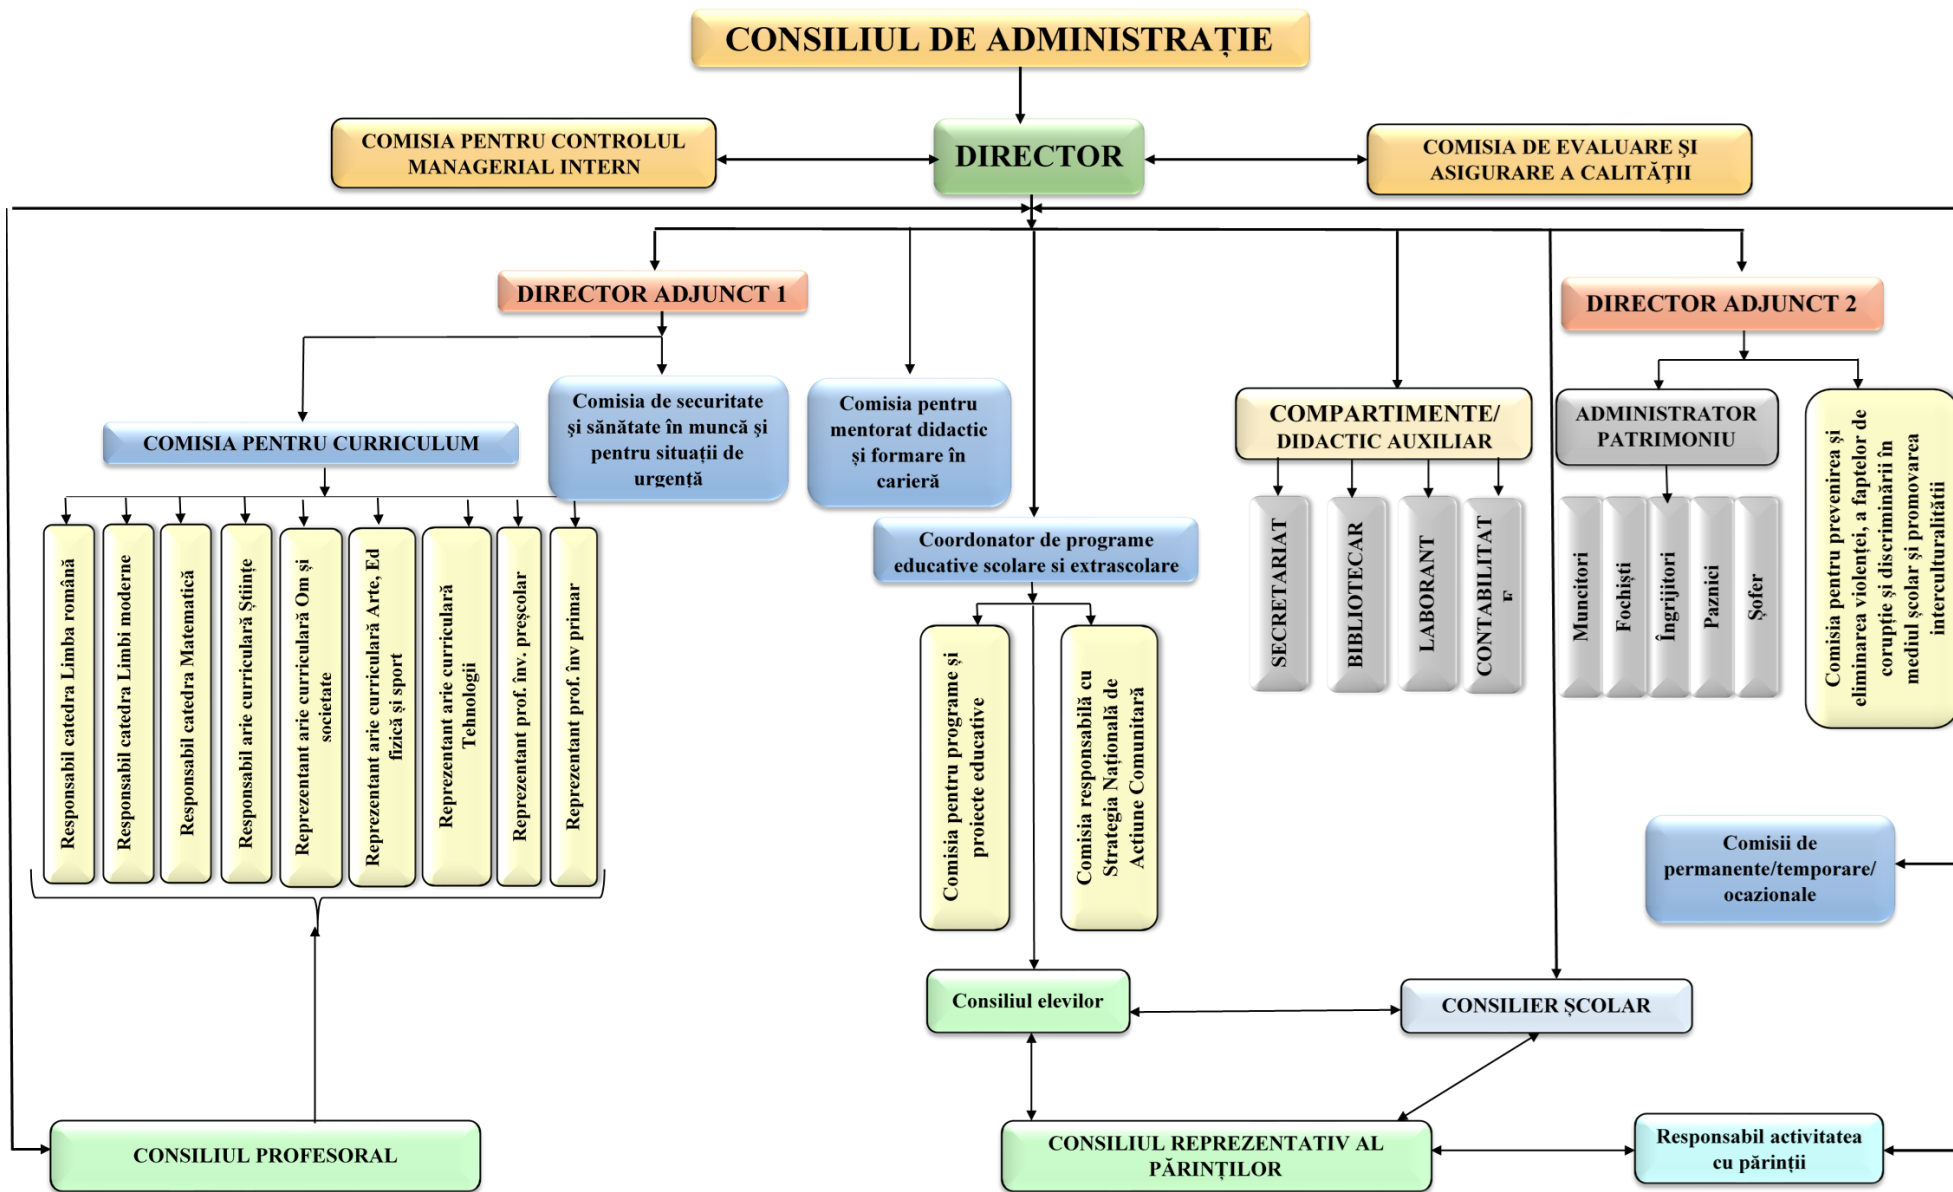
CONSILIUL DE ADMINISTRAȚIE

COMISIA PENTRU CONTROLUL MANAGERIAL INTERN

DIRECTOR

COMISIA DE EVALUARE ȘI ASIGURARE A CALITĂȚII

DIRECTOR ADJUNCT 1

DIRECTOR ADJUNCT 2

COMISIA PENTRU CURRICULUM

Comisia de securitate și sănătate în muncă și pentru situații de urgență

Comisia pentru mentorat didactic și formare în carieră

COMPARTIMENTE/ DIDACTIC AUXILIAR

ADMINISTRATOR PATRIMONIU

Comisia pentru prevenirea și eliminarea violenței, a faptelor de corupție și discriminării în mediul școlar și promovarea interculturalității

Responsabil catedra Limba română

Responsabil catedra Limbi moderne

Responsabil catedra Matematică

Responsabil arie curriculară Științe

Reprezentant arie curriculară Om și societate

Reprezentant arie curriculară Arte, Ed fizică și sport

Reprezentant arie curriculară Tehnologii

Reprezentant prof. înv. preșcolar

Reprezentant prof. înv primar

Coordonator de programe educative scolare si extrascolare

SECRETARIAT

BIBLIOTECAR

LABORANT

CONTABILITAT E

Muncitori

Fochiști

Îngrijitori

Paznici

Șofer

Comisia pentru programe și proiecte educative

Comisia responsabilă cu Strategia Națională de Actiune Comunitară

Comisii de permanente/temporare/ ocazionale

Consiliul elevilor

CONSILIER ȘCOLAR

CONSILIUL PROFESORAL

CONSILIUL REPREZENTATIV AL PĂRINȚILOR

Responsabil activitatea cu părinții